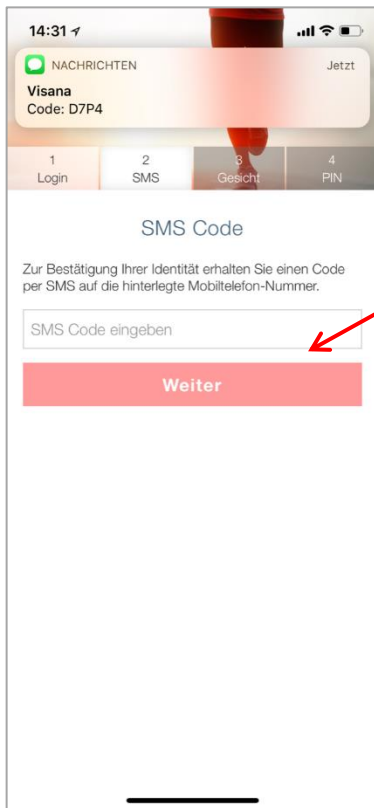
14:31

NACHRICHTEN
Jetzt
Visana
Code: D7P4

1
Login
2
SMS
3
Gesicht
4
PIN

SMS Code

Zur Bestätigung Ihrer Identität erhalten Sie einen Code per SMS auf die hinterlegte Mobiltelefon-Nummer.

SMS Code eingeben

Weiter